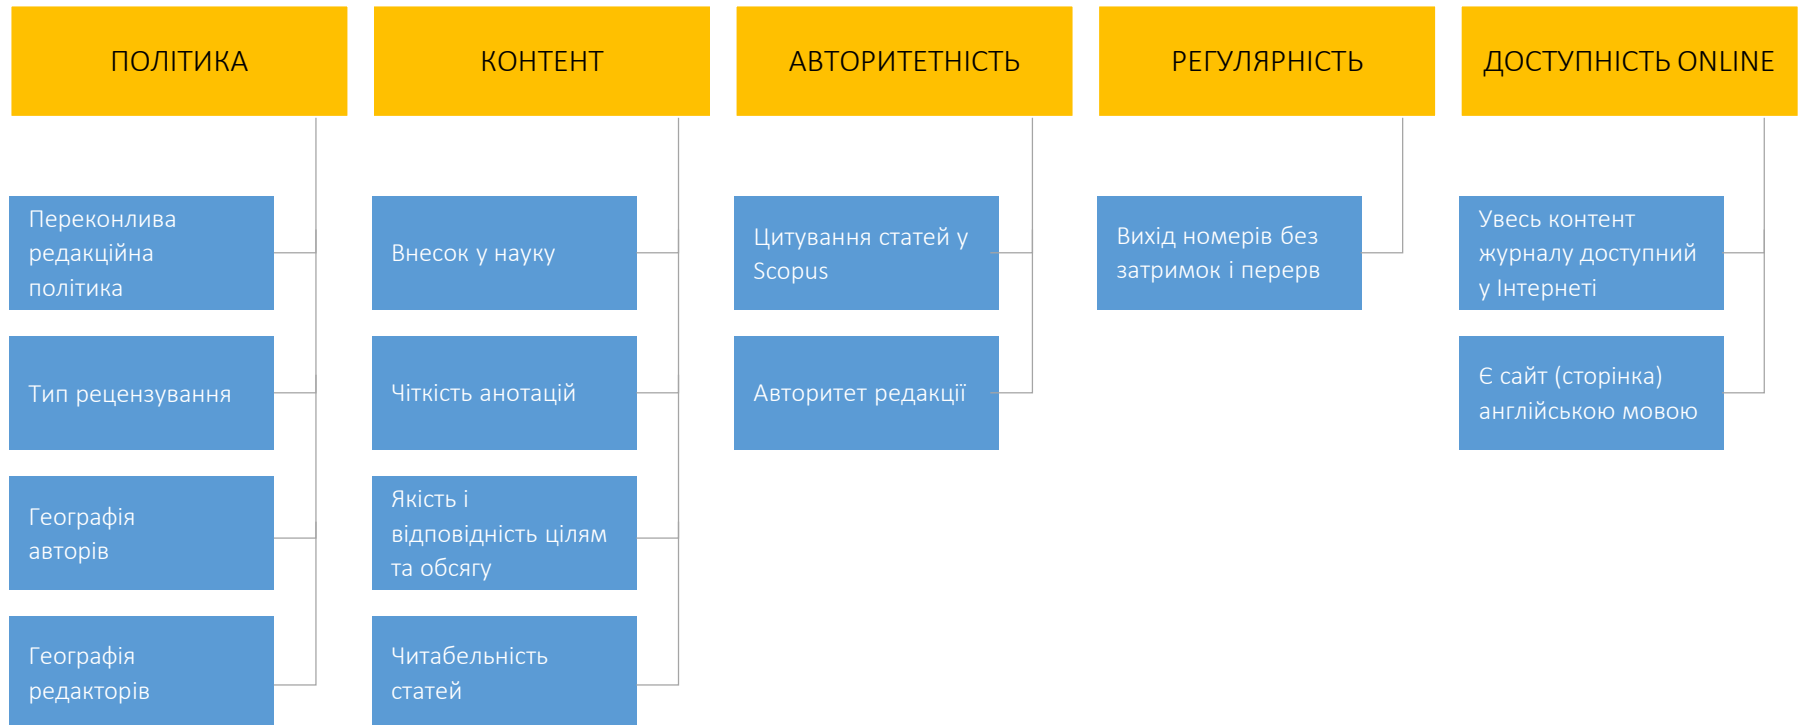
ПОЛІТИКА

Переконлива редакційна політика

Тип рецензування

Географія авторів

Географія редакторів

КОНТЕНТ

Внесок у науку

Чіткість анотацій

Якість і відповідність цілям та обсягу

Читабельність статей

АВТОРИТЕТНІСТЬ

Цитування статей у Scopus

Авторитет редакції

РЕГУЛЯРНІСТЬ

Вихід номерів без затримок і перерв

ДОСТУПНІСТЬ ONLINE

Увесь контент журналу доступний у Інтернеті

Є сайт (сторінка) англійською мовою